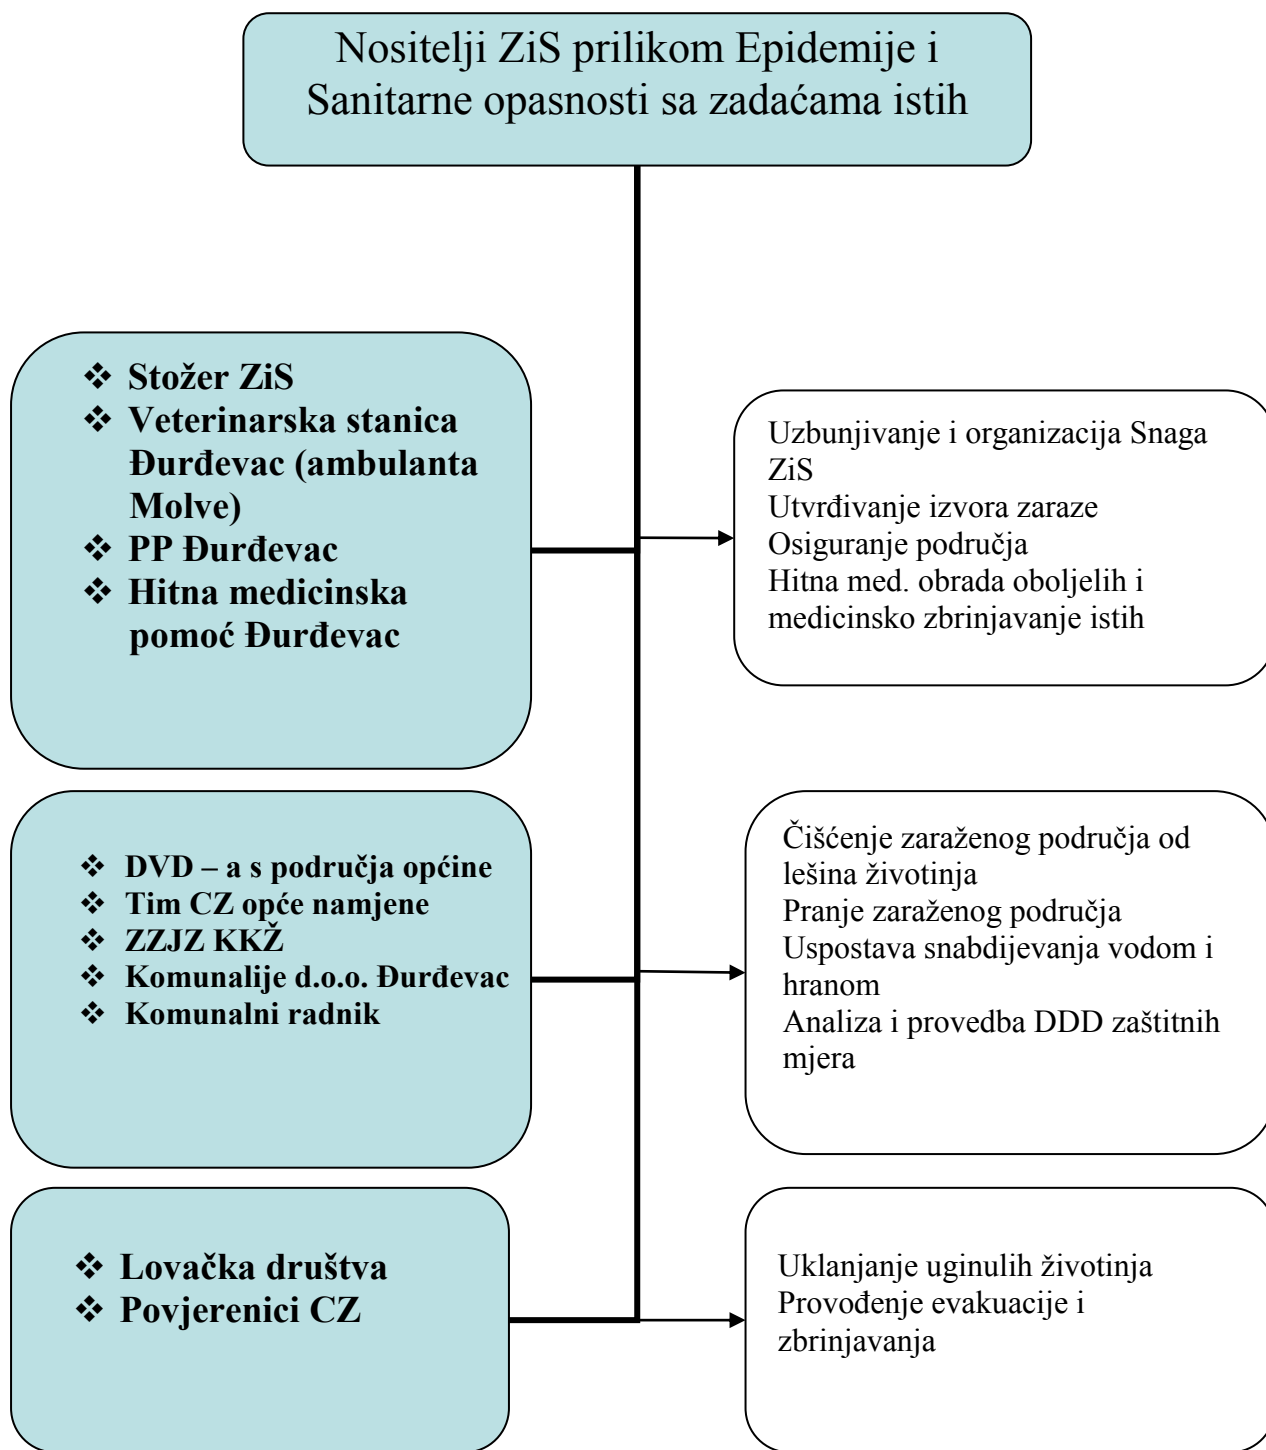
Nositelji ZiS prilikom Epidemije i Sanitarne opasnosti sa zadaćama istih

❖ Stožer ZiS
❖ Veterinarska stanica Đurđevac (ambulanta Molve)
❖ PP Đurđevac
❖ Hitna medicinska pomoć Đurđevac

Uzbunjivanje i organizacija Snaga ZiS
Utvrđivanje izvora zaraze
Osiguranje područja
Hitna med. obrada oboljelih i medicinsko zbrinjavanje istih

❖ DVD – a s područja općine
❖ Tim CZ opće namjene
❖ ZZJZ KKŽ
❖ Komunalije d.o.o. Đurđevac
❖ Komunalni radnik

Čišćenje zaraženog područja od lešina životinja
Pranje zaraženog područja
Uspostava snabdijevanja vodom i hranom
Analiza i provedba DDD zaštitnih mjera

❖ Lovačka društva
❖ Povjerenici CZ

Uklanjanje uginulih životinja
Provođenje evakuacije i zbrinjavanja